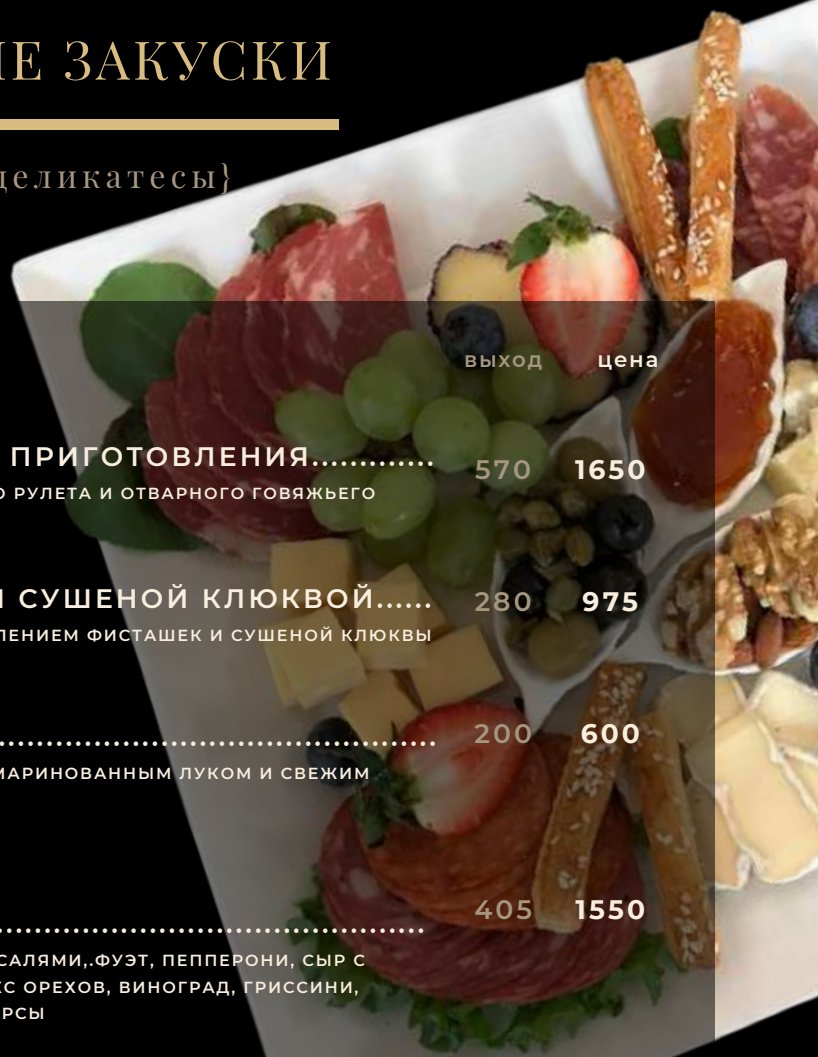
ЫЕ ЗАКУСКИ

деликатесы}

выход цена

ПРИГОТОВЛЕНИЯ............ 570 1650

О РУЛЕТА И ОТВАРНОГО ГОВЯЖЬЕГО

И СУШЕНОЙ КЛЮКВОЙ...... 280 975

ЛЕНИЕМ ФИСТАШЕК И СУШЕНОЙ КЛЮКВЫ

............................................ 200 600

МАРИНОВАННЫМ ЛУКОМ И СВЕЖИМ

............................................ 405 1550

САЛЯМИ,.ФУЭТ, ПЕППЕРОНИ, СЫР С

С ОРЕХОВ, ВИНОГРАД, ГРИССИНИ,

РСЫ